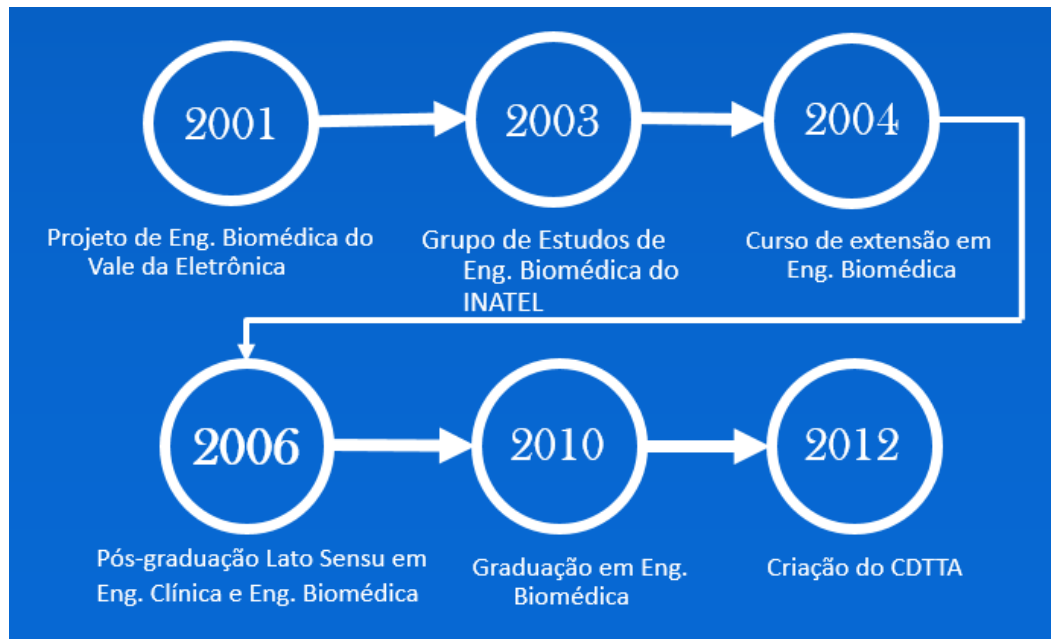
2001

Projeto de Eng. Biomédica do Vale da Eletrônica

2003

Grupo de Estudos de Eng. Biomédica do INATEL

2004

Curso de extensão em Eng. Biomédica

2006

Pós-graduação Lato Sensu em Eng. Clínica e Eng. Biomédica

2010

Graduação em Eng. Biomédica

2012

Criação do CDTTA